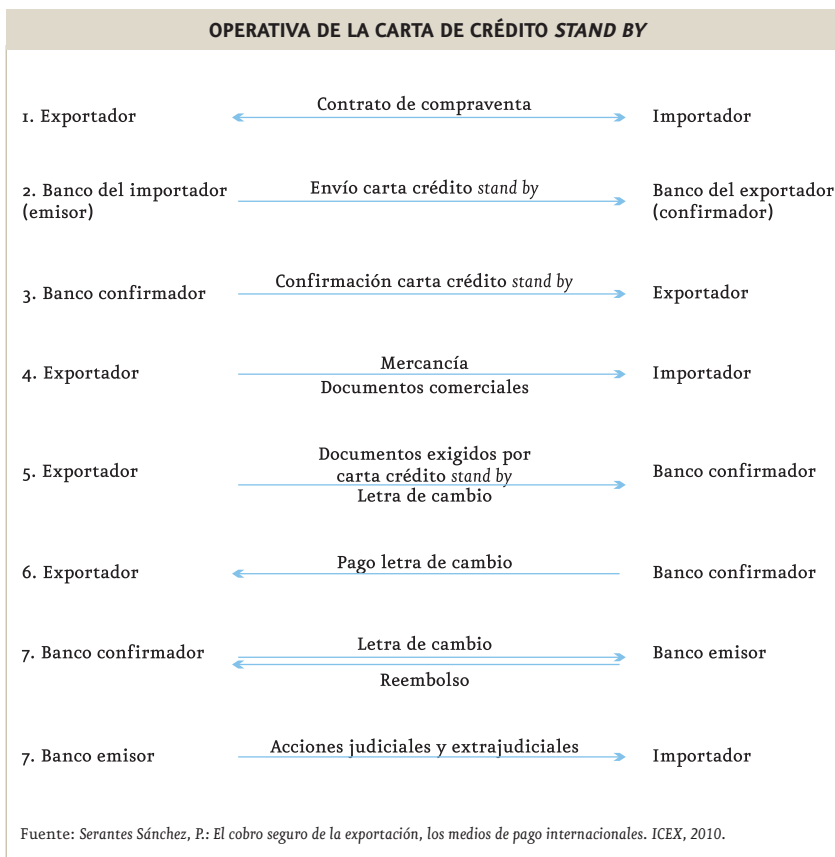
OPERATIVA DE LA CARTA DE CRÉDITO *STAND BY*

1. Exportador — Contrato de compraventa — Importador

2. Banco del importador (emisor) — Envío carta crédito *stand by* — Banco del exportador (confirmador)

3. Banco confirmador — Confirmación carta crédito *stand by* — Exportador

4. Exportador — Mercancía / Documentos comerciales — Importador

5. Exportador — Documentos exigidos por carta crédito *stand by* / Letra de cambio — Banco confirmador

6. Exportador — Pago letra de cambio — Banco confirmador

7. Banco confirmador — Letra de cambio / Reembolso — Banco emisor

7. Banco emisor — Acciones judiciales y extrajudiciales — Importador

Fuente: Serantes Sánchez, P.: *El cobro seguro de la exportación, los medios de pago internacionales*. ICEX, 2010.